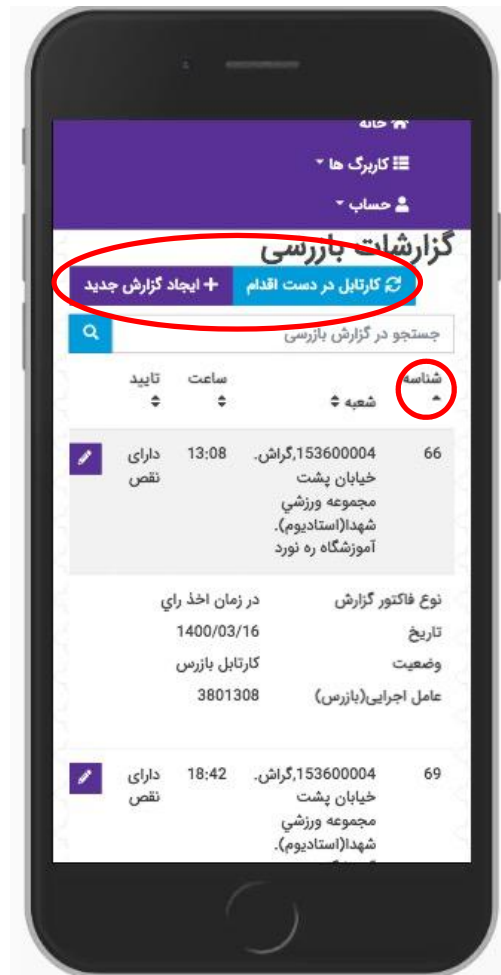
خانه
کاربرگ ها
حساب

گزارشات بازرسی
کارتابل در دست اقدام
ایجاد گزارش جدید
جستجو در گزارش بازرسی

| شناسه | شعبه | ساعت | تایید |
|---|---|---|---|
| 66 | 153600004,گراش. خیابان پشت مجموعه ورزشي شهدا(استاديوم). آموزشگاه ره نورد | 13:08 | دارای نقص |

نوع فاکتور گزارش: در زمان اخذ راي
تاریخ: 1400/03/16
وضعیت: کارتابل بازرس
عامل اجرایی(بازرس): 3801308

| 69 | 153600004,گراش. خیابان پشت مجموعه ورزشي شهدا(استاديوم). | 18:42 | دارای نقص |